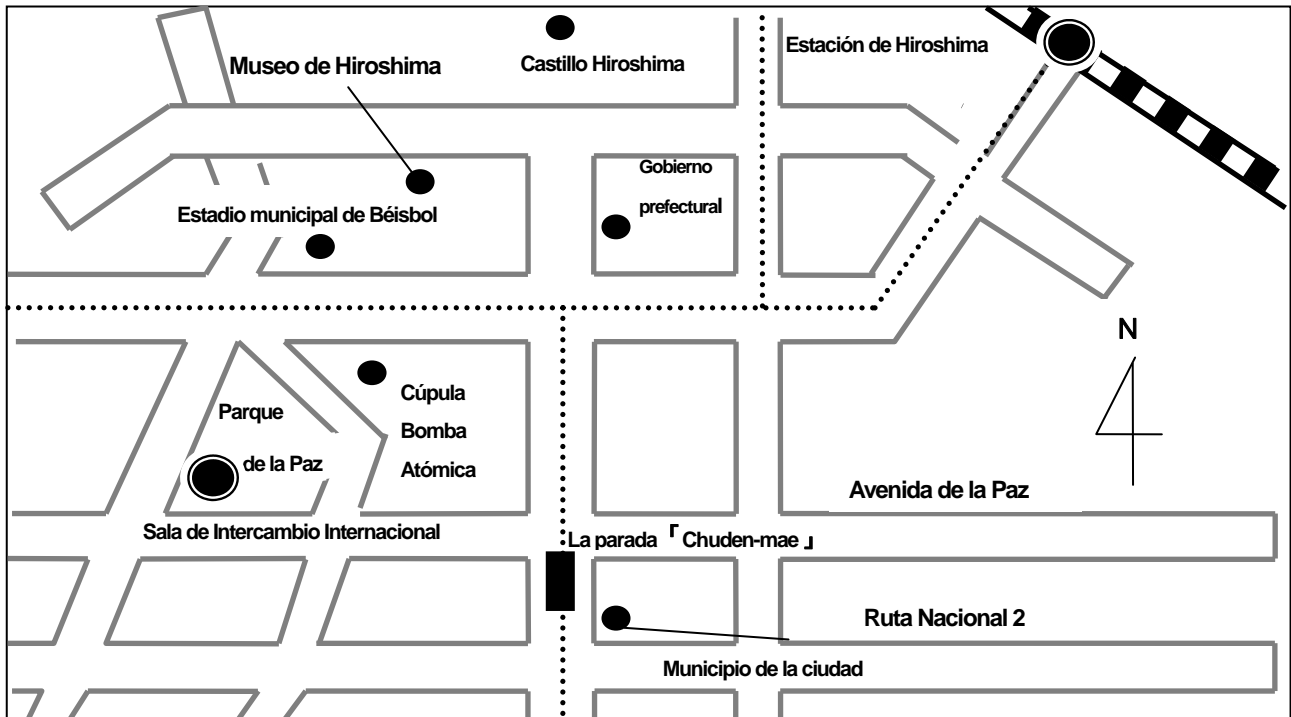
Museo de Hiroshima

Castillo Hiroshima

Estación de Hiroshima

Gobierno prefectural

Estadio municipal de Béisbol

N

Parque de la Paz

Cúpula Bomba Atómica

Avenida de la Paz

Sala de Intercambio Internacional

La parada「Chuden-mae」

Ruta Nacional 2

Municipio de la ciudad